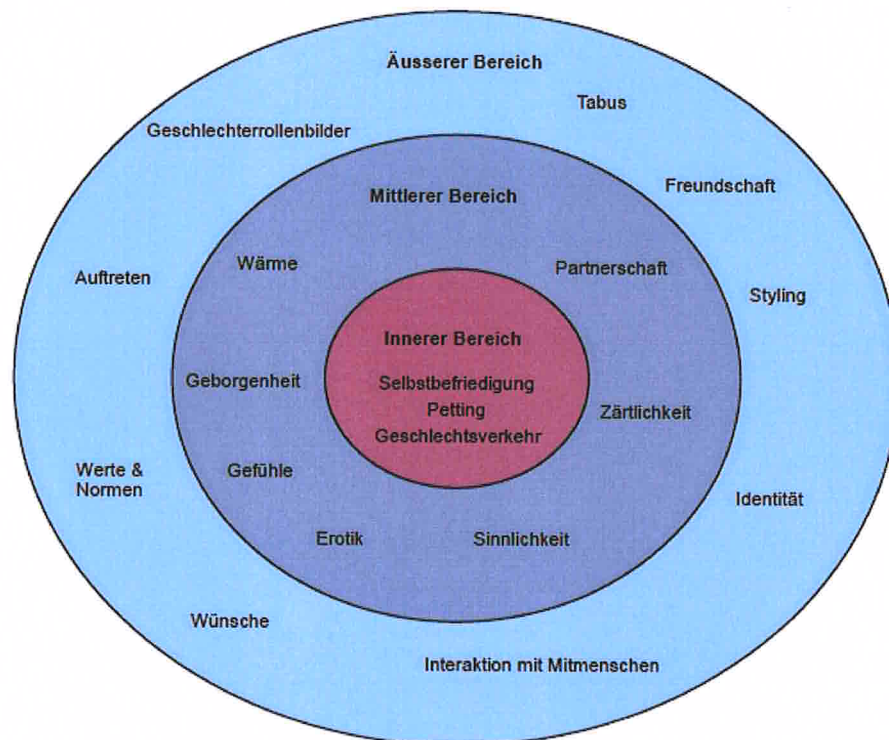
Äusserer Bereich

Tabus

Geschlechterrollenbilder

Freundschaft

Mittlerer Bereich

Wärme

Partnerschaft

Auftreten

Styling

Innerer Bereich

Selbstbefriedigung

Petting

Geschlechtsverkehr

Geborgenheit

Zärtlichkeit

Werte & Normen

Gefühle

Identität

Erotik

Sinnlichkeit

Wünsche

Interaktion mit Mitmenschen